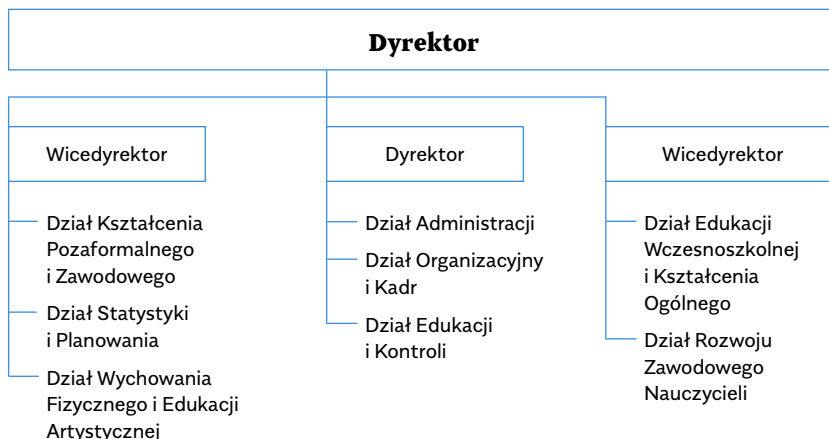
Dyrektor

Wicedyrektor

Dział Kształcenia Pozaformalnego i Zawodowego

Dział Statystyki i Planowania

Dział Wychowania Fizycznego i Edukacji Artystycznej

Dyrektor

Dział Administracji

Dział Organizacyjny i Kadr

Dział Edukacji i Kontroli

Wicedyrektor

Dział Edukacji Wczesnoszkolnej i Kształcenia Ogólnego

Dział Rozwoju Zawodowego Nauczycieli